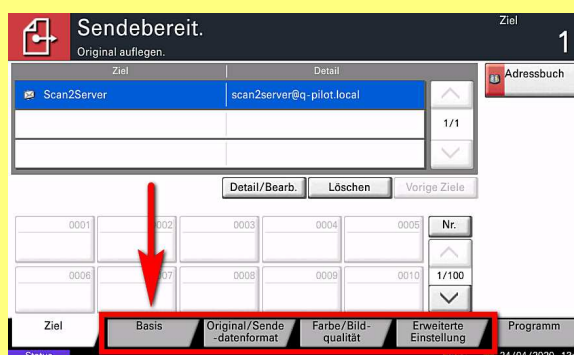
Sendebereit.
Original auflegen.

Ziel
1

| Ziel | Detail |
|---|---|
| Scan2Server | scan2server@q-pilot.local |
| | |
| | |

Adressbuch

1/1

Detail/Bearb.
Löschen
Vorige Ziele

0001
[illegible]002
0003
0004
0005
Nr.

0006
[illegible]07
0008
0009
0010
1/100

Ziel
Basis
Original/Sende -datenformat
Farbe/Bild-qualität
Erweiterte Einstellung
Programm

Status
24/04/2020 13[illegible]